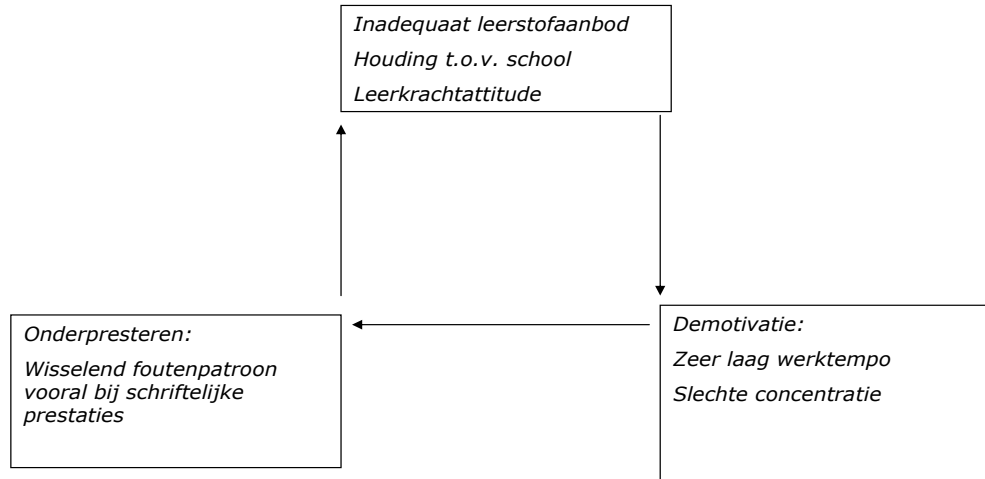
Inadequaat leerstofaanbod

Houding t.o.v. school

Leerkrachtattitude

Onderpresteren:

Wisselend foutenpatroon vooral bij schriftelijke prestaties

Demotivatie:

Zeer laag werktempo

Slechte concentratie